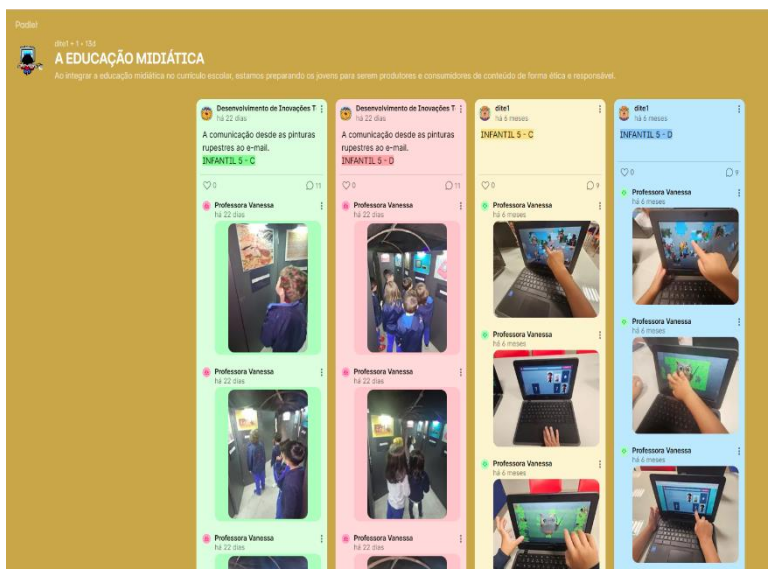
Padlet

dite1 + 1 • 13d

A EDUCAÇÃO MIDIÁTICA

Ao integrar a educação midiática no currículo escolar, estamos preparando os jovens para serem produtores e consumidores de conteúdo de forma ética e responsável.

Desenvolvimento de Inovações T
há 22 dias

A comunicação desde as pinturas rupestres ao e-mail.
INFANTIL 5 - C

0 11

Professora Vanessa
há 22 dias

Professora Vanessa
há 22 dias

Professora Vanessa
há 22 dias

Desenvolvimento de Inovações T
há 22 dias

A comunicação desde as pinturas rupestres ao e-mail.
INFANTIL 5 - D

0 11

Professora Vanessa
há 22 dias

Professora Vanessa
há 22 dias

Professora Vanessa
há 22 dias

dite1
há 6 meses

INFANTIL 5 - C

0 9

Professora Vanessa
há 6 meses

Professora Vanessa
há 6 meses

Professora Vanessa
há 6 meses

dite1
há 6 meses

INFANTIL 5 - D

0 9

Professora Vanessa
há 6 meses

Professora Vanessa
há 6 meses

Professora Vanessa
há 6 meses